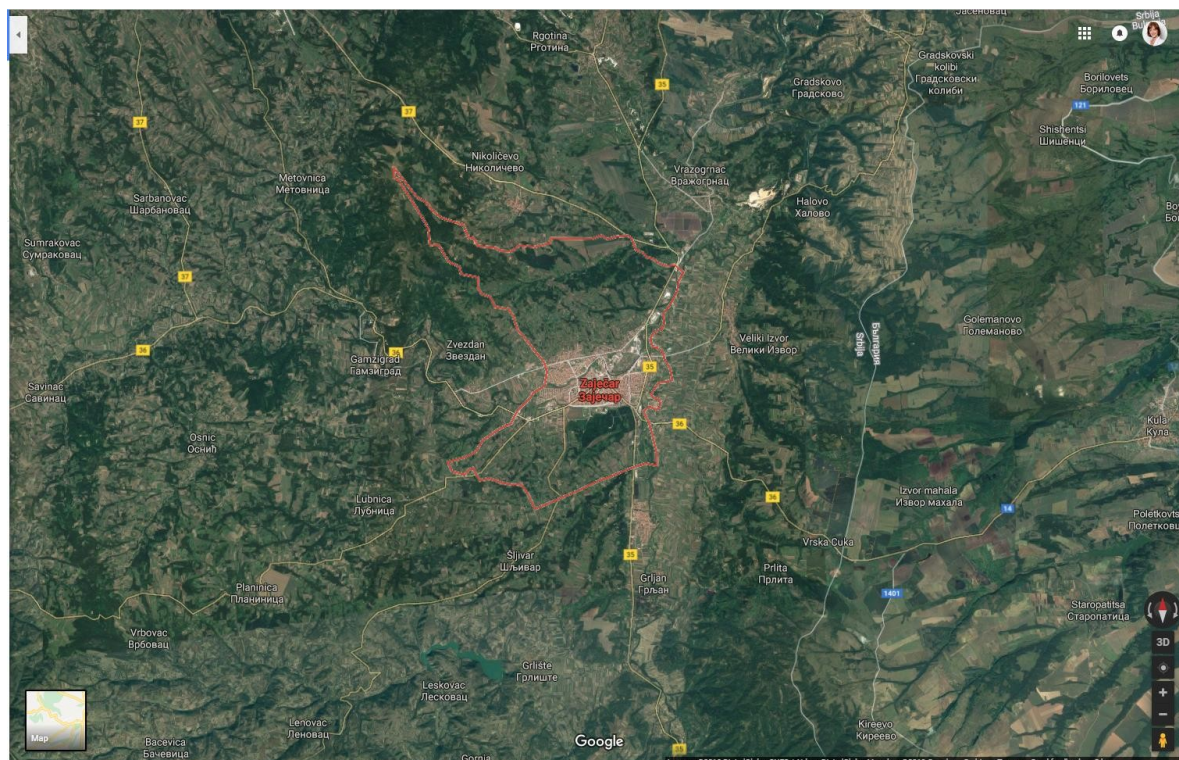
Jasenovac
Srbija
Rgotina
Рготина
35
Gradskovski kolibi
Градсковски колиби
Gradskovo
Градсково
Borilovets
Бориловец
121
37
Shishentsi
Шишенци
Nikoličevo
Николичево
Vrazogrnac
Вражогрнац
Metovnica
Метовница
Halovo
Халово
Sarbanovac
Шарбановац
Sumrakovac
Сумраковац
37
Golemanovo
Големаново
България
Srbija
36
Zvezdan
Звездан
Gamzigrad
Гамзиград
35
Veliki Izvor
Велики Извор
35
Zaječar
Зајечар
Savinac
Савинац
36
Kula
Кула
Osnić
Осниħ
36
Izvor mahala
Извор махала
14
Poletkovtsi
Полетковци
Lubnica
Лубница
Vrska Cuka
Šljivar
Шљивар
35
Grljan
Грљан
Prlita
Прлита
1401
Planinica
Планиница
Staropatitsa
Старопатица
Vrbovac
Врбовац
3D
Grlište
Грлиште
Leskovac
Лесковац
Map
Lenovac
Леновац
Kireevo
Киреево
Bacevica
Бачевица
Gornja
Google
35